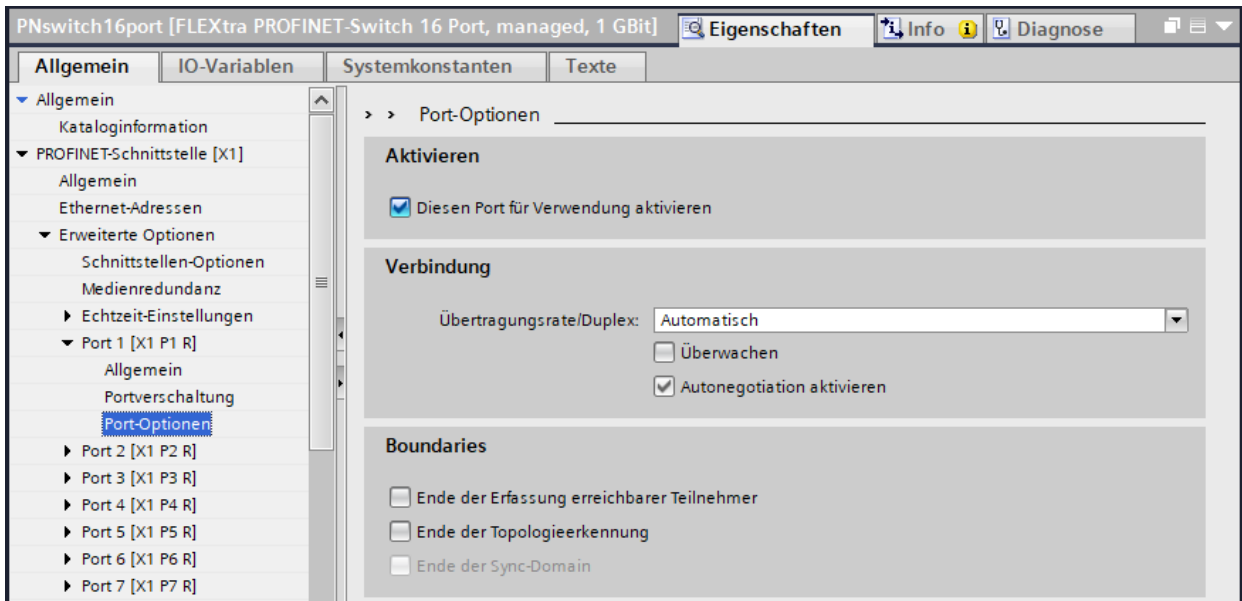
PNswitch16port [FLEXtra PROFINET-Switch 16 Port, managed, 1 GBit]
Eigenschaften
Info
Diagnose

Allgemein
IO-Variablen
Systemkonstanten
Texte

Allgemein
Kataloginformation
PROFINET-Schnittstelle [X1]
Allgemein
Ethernet-Adressen
Erweiterte Optionen
Schnittstellen-Optionen
Medienredundanz
Echtzeit-Einstellungen
Port 1 [X1 P1 R]
Allgemein
Portverschaltung
Port-Optionen
Port 2 [X1 P2 R]
Port 3 [X1 P3 R]
Port 4 [X1 P4 R]
Port 5 [X1 P5 R]
Port 6 [X1 P6 R]
Port 7 [X1 P7 R]

> > Port-Optionen

Aktivieren

Diesen Port für Verwendung aktivieren

Verbindung

Übertragungsrate/Duplex: Automatisch

Überwachen

Autonegotiation aktivieren

Boundaries

Ende der Erfassung erreichbarer Teilnehmer

Ende der Topologieerkennung

Ende der Sync-Domain